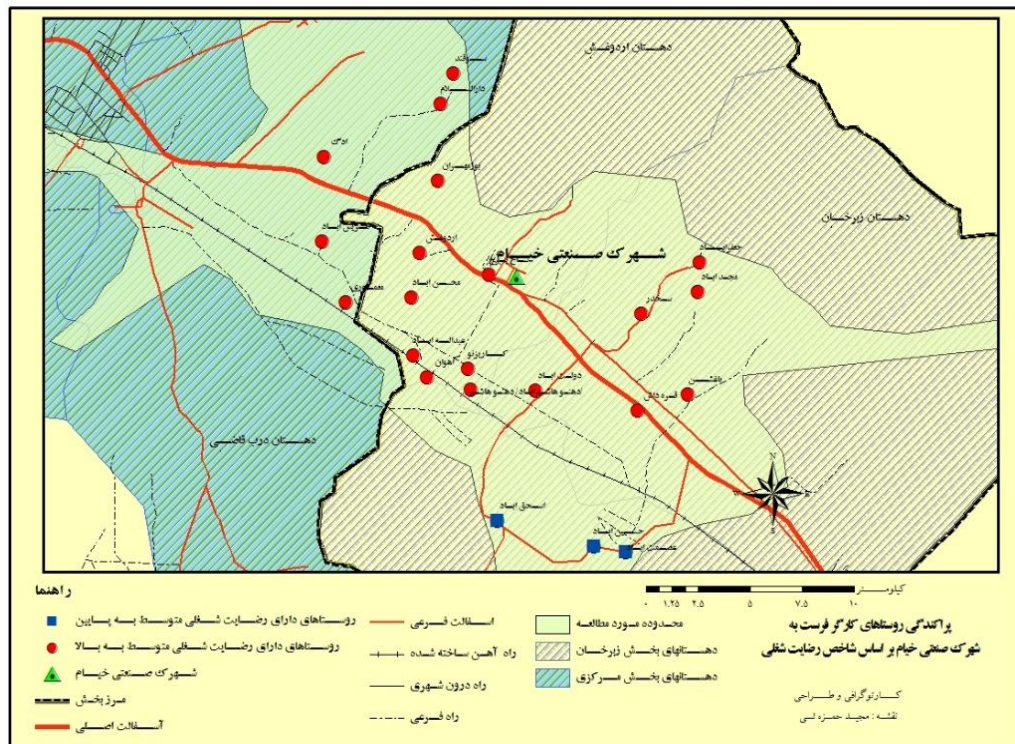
دهستان اردوغش

دهستان زبرخان

شهرک صنعتی خیام

دهستان درب قاضی

اردوغش

محسن اباد

عبداله اباد

کاریزنو

دولت اباد

جعفر اباد

مجید اباد

قره باغ

بقیشس

اسحق اباد

حسین اباد

N

راهنما

روستاهای دارای رضایت شغلی متوسط به پایین

روستاهای دارای رضایت شغلی متوسط به بالا

شهرک صنعتی خیام

مرز بخش

آسفالت اصلی

آسفالت فرعی

راه آهن ساخته شده

راه درون شهری

راه فرعی

محدوده مورد مطالعه

دهستانهای بخش زبرخان

دهستانهای بخش مرکزی

کیلومتر

۰ ۱.۲۵ ۲.۵ ۵ ۷.۵ ۱۰

پراکندگی روستاهای کارگر فرست به شهرک صنعتی خیام بر اساس شاخص رضایت شغلی

کارتوگرافی و طراحی

نقشه : مجید حمزه لی